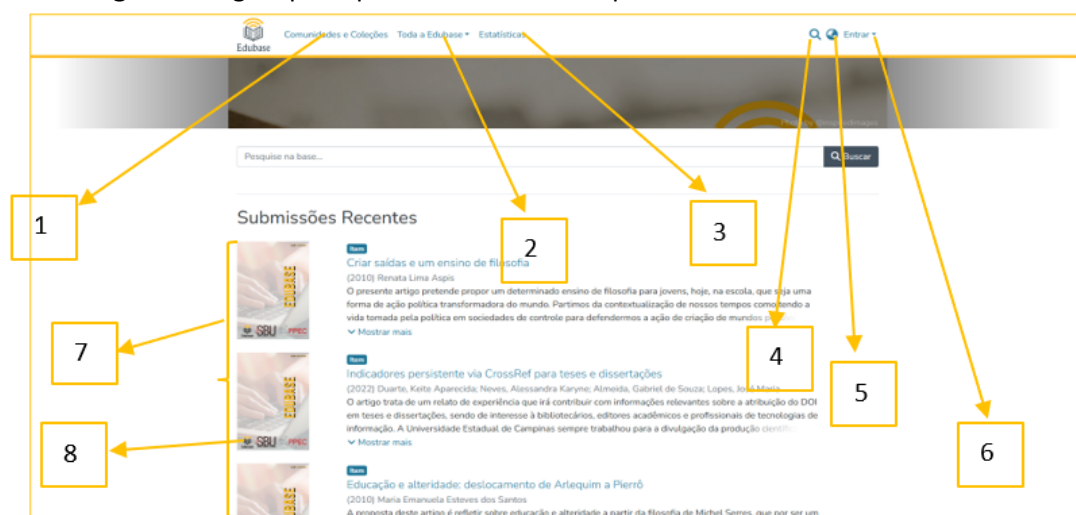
Edubase Comunidades e Coleções Toda a Edubase ▾ Estatísticas Entrar ▾

Pesquise na base... Buscar

Submissões Recentes

Item
Criar saídas e um ensino de filosofia
(2010) Renata Lima Aspis
O presente artigo pretende propor um determinado ensino de filosofia para jovens, hoje, na escola, que seja uma forma de ação política transformadora do mundo. Partimos da contextualização de nossos tempos como tendo a vida tomada pela política em sociedades de controle para defendermos a ação de criação de mundos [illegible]
Mostrar mais

Item
Indicadores persistente via CrossRef para teses e dissertações
(2022) Duarte, Keite Aparecida; Neves, Alessandra Karyne; Almeida, Gabriel de Souza; Lopes, José Maria
O artigo trata de um relato de experiência que irá contribuir com informações relevantes sobre a atribuição do DOI em teses e dissertações, sendo de interesse à bibliotecários, editores acadêmicos e profissionais de tecnologias de informação. A Universidade Estadual de Campinas sempre trabalhou para a divulgação da produção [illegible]
Mostrar mais

Item
Educação e alteridade: deslocamento de Arlequim a Pierrô
(2010) Maria Emanuela Esteves dos Santos
A proposta deste artigo é refletir sobre educação e alteridade a partir da filosofia de Michel Serres, que por ser um

SBU PPEC
SBU PPEC

1
2
3
4
5
6
7
8